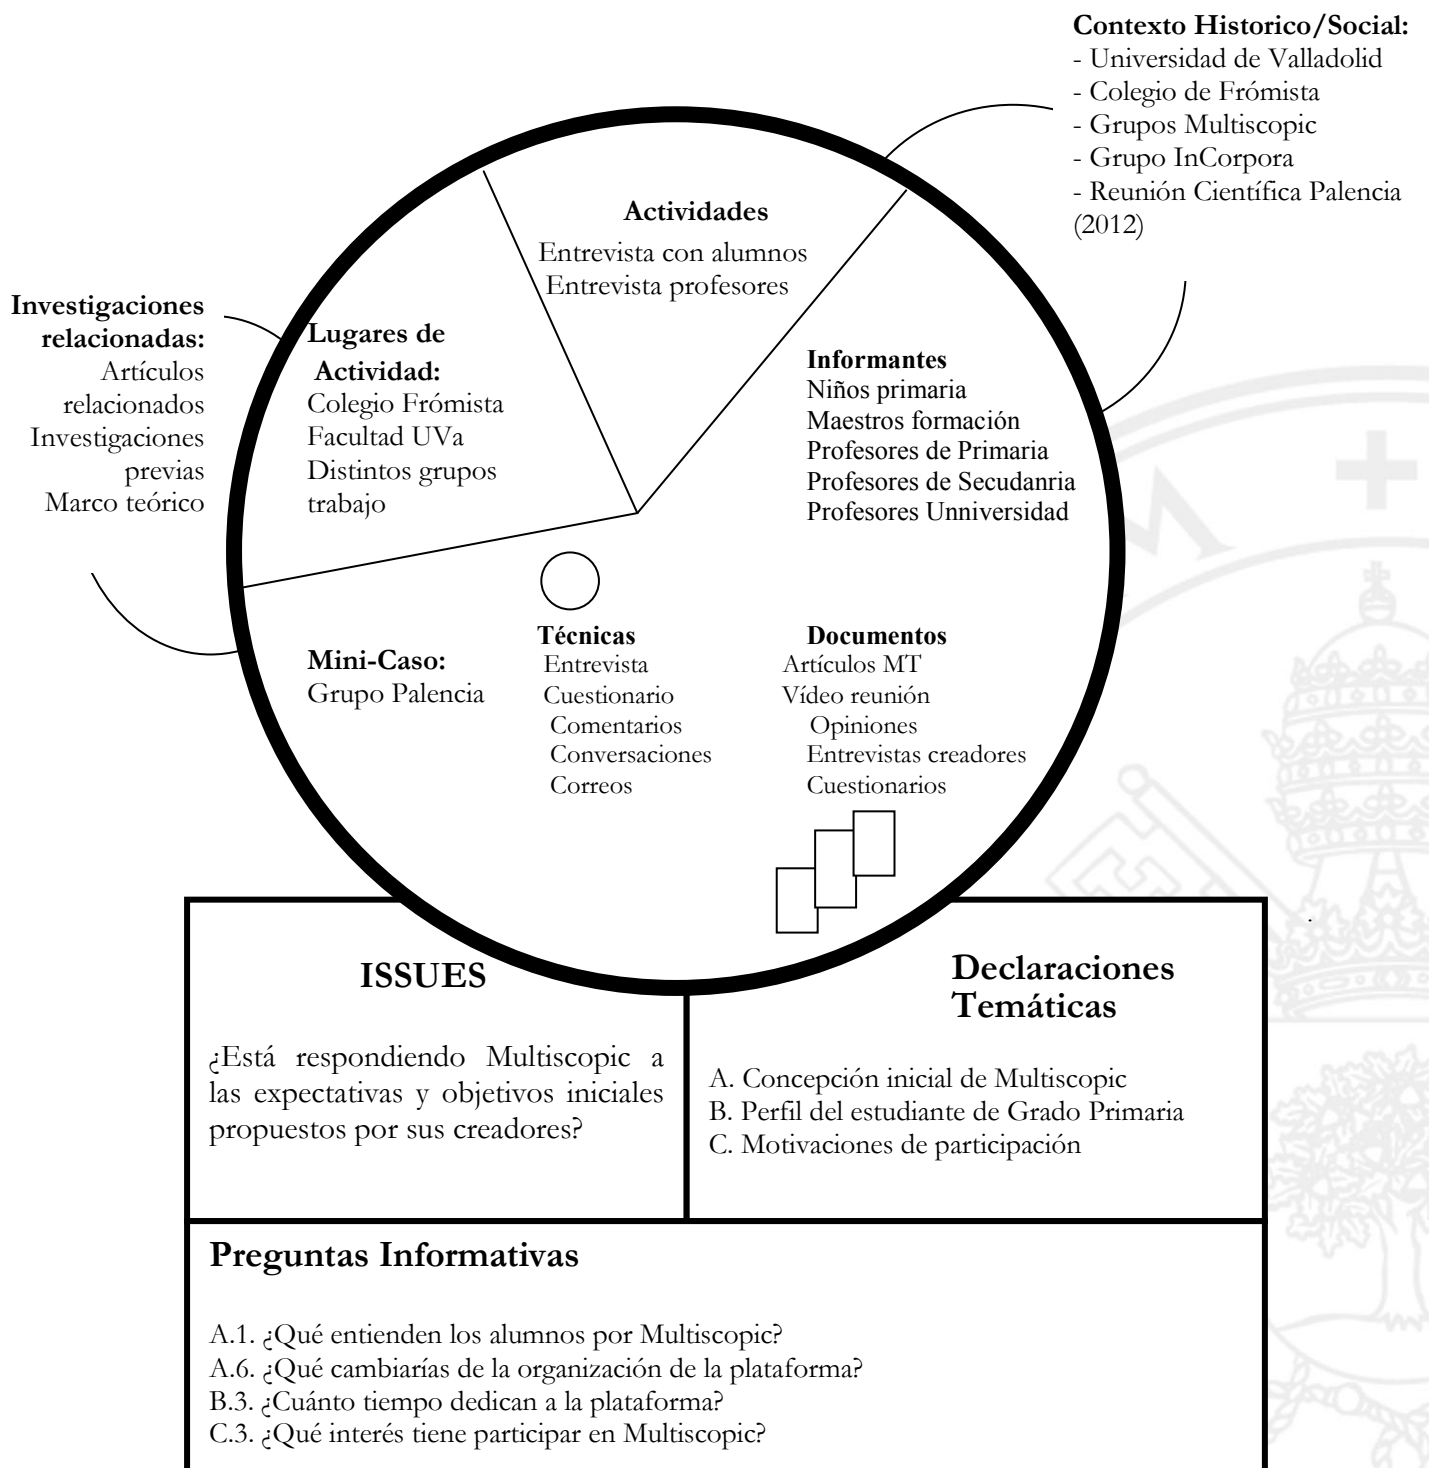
**Contexto Historico/Social:**
- Universidad de Valladolid
- Colegio de Frómista
- Grupos Multiscopic
- Grupo InCorpora
- Reunión Científica Palencia (2012)

**Investigaciones relacionadas:**
Artículos relacionados
Investigaciones previas
Marco teórico

**Actividades**
Entrevista con alumnos
Entrevista profesores

**Lugares de Actividad:**
Colegio Frómista
Facultad UVa
Distintos grupos trabajo

**Informantes**
Niños primaria
Maestros formación
Profesores de Primaria
Profesores de Secudanria
Profesores Unniversidad

**Mini-Caso:**
Grupo Palencia

**Técnicas**
Entrevista
Cuestionario
Comentarios
Conversaciones
Correos

**Documentos**
Artículos MT
Vídeo reunión
Opiniones
Entrevistas creadores
Cuestionarios

**ISSUES**

¿Está respondiendo Multiscopic a las expectativas y objetivos iniciales propuestos por sus creadores?

**Declaraciones Temáticas**

A. Concepción inicial de Multiscopic
B. Perfil del estudiante de Grado Primaria
C. Motivaciones de participación

**Preguntas Informativas**

A.1. ¿Qué entienden los alumnos por Multiscopic?
A.6. ¿Qué cambiarías de la organización de la plataforma?
B.3. ¿Cuánto tiempo dedican a la plataforma?
C.3. ¿Qué interés tiene participar en Multiscopic?